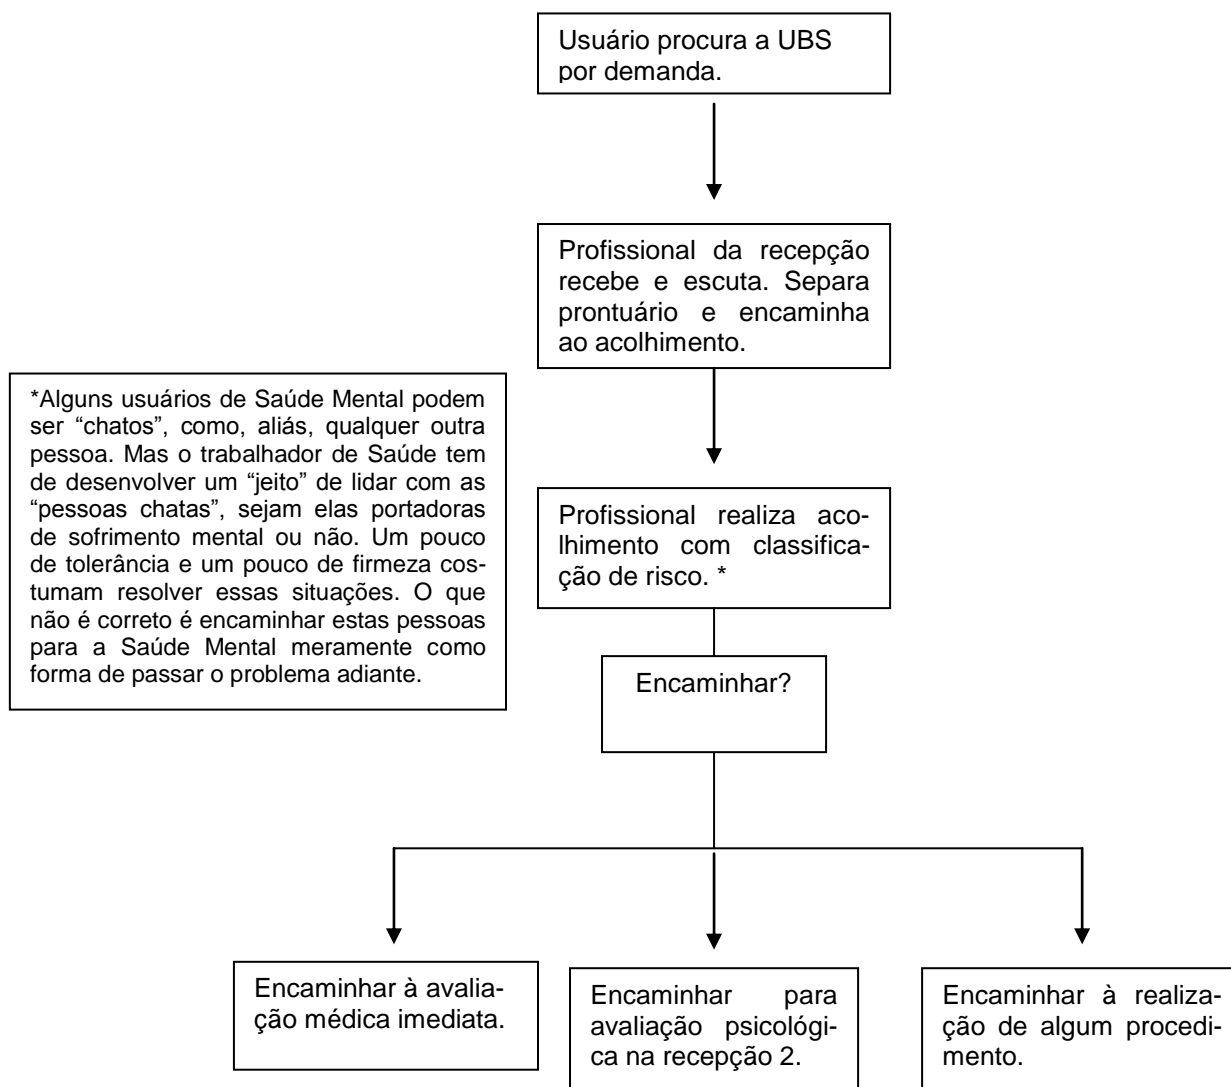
Usuário procura a UBS por demanda.

Profissional da recepção recebe e escuta. Separa prontuário e encaminha ao acolhimento.

*Alguns usuários de Saúde Mental podem ser "chatos", como, aliás, qualquer outra pessoa. Mas o trabalhador de Saúde tem de desenvolver um "jeito" de lidar com as "pessoas chatas", sejam elas portadoras de sofrimento mental ou não. Um pouco de tolerância e um pouco de firmeza costumam resolver essas situações. O que não é correto é encaminhar estas pessoas para a Saúde Mental meramente como forma de passar o problema adiante.

Profissional realiza acolhimento com classificação de risco. *

Encaminhar?

Encaminhar à avaliação médica imediata.

Encaminhar para avaliação psicológica na recepção 2.

Encaminhar à realização de algum procedimento.